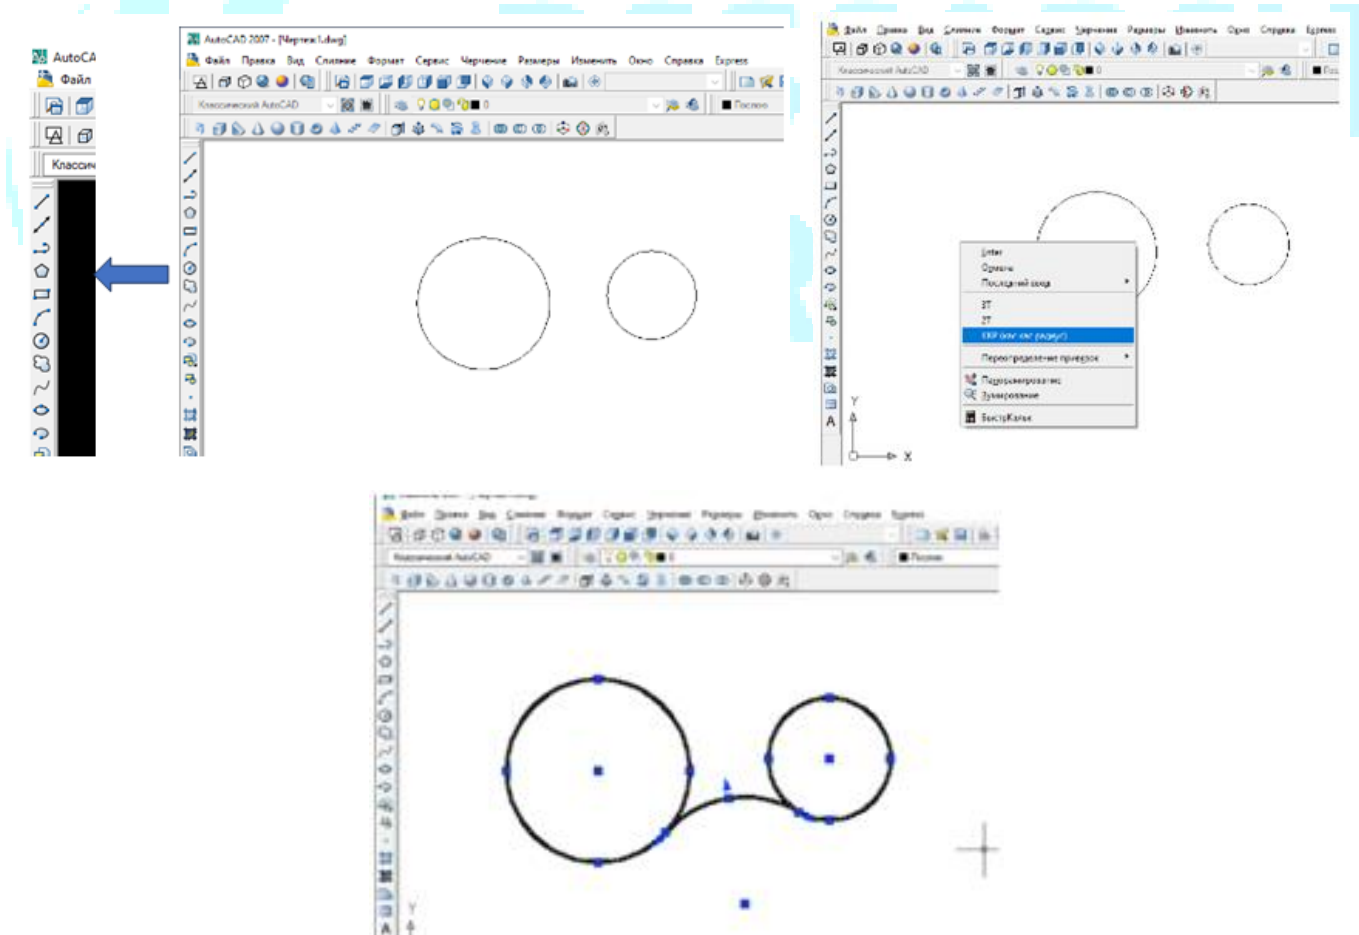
AutoCA
Файл
Классич

AutoCAD 2007 - [Чертеж1.dwg]
Файл Правка Вид Вставка Формат Сервис Черчение Размеры Изменить Окно Справка Express
Классический AutoCAD
Послою

Файл Правка Вид Вставка Формат Сервис Черчение Размеры Изменить Окно Справка Express
Классический AutoCAD
Enter
Отмена
Последний ввод
3Т
2Т
ККР (кас кас радиус)
Переопределение привязок
Панорамирование
Зумирование
БыстрКальк
Y
X

Файл Правка Вид Вставка Формат Сервис Черчение Размеры Изменить Окно Справка Express
Классический AutoCAD
Послою
Y